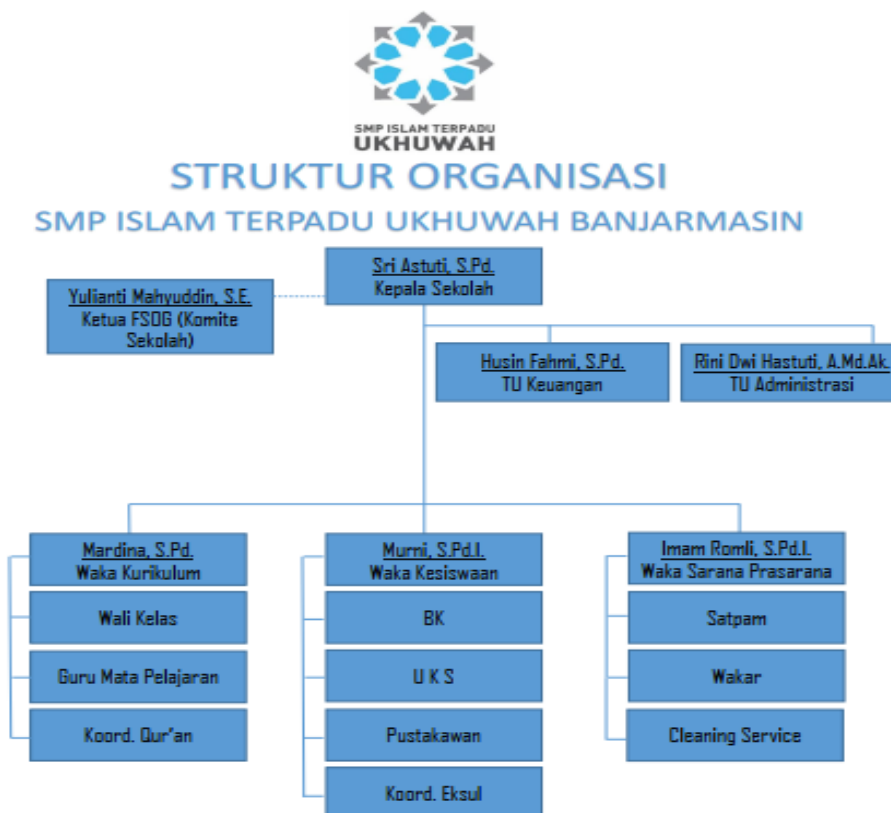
SMP ISLAM TERPADU
UKHUWAH

STRUKTUR ORGANISASI
SMP ISLAM TERPADU UKHUWAH BANJARMASIN

Sri Astuti, S.Pd.
Kepala Sekolah

Yulianti Mahyuddin, S.E.
Ketua FSOG (Komite Sekolah)

Husin Fahmi, S.Pd.
TU Keuangan

Rini Dwi Hastuti, A.Md.Ak.
TU Administrasi

Mardina, S.Pd.
Waka Kurikulum

Wali Kelas

Guru Mata Pelajaran

Koord. Qur'an

Murni, S.Pd.I.
Waka Kesiswaan

BK

U K S

Pustakawan

Koord. Eksul

Imam Romli, S.Pd.I.
Waka Sarana Prasarana

Satpam

Wakar

Cleaning Service